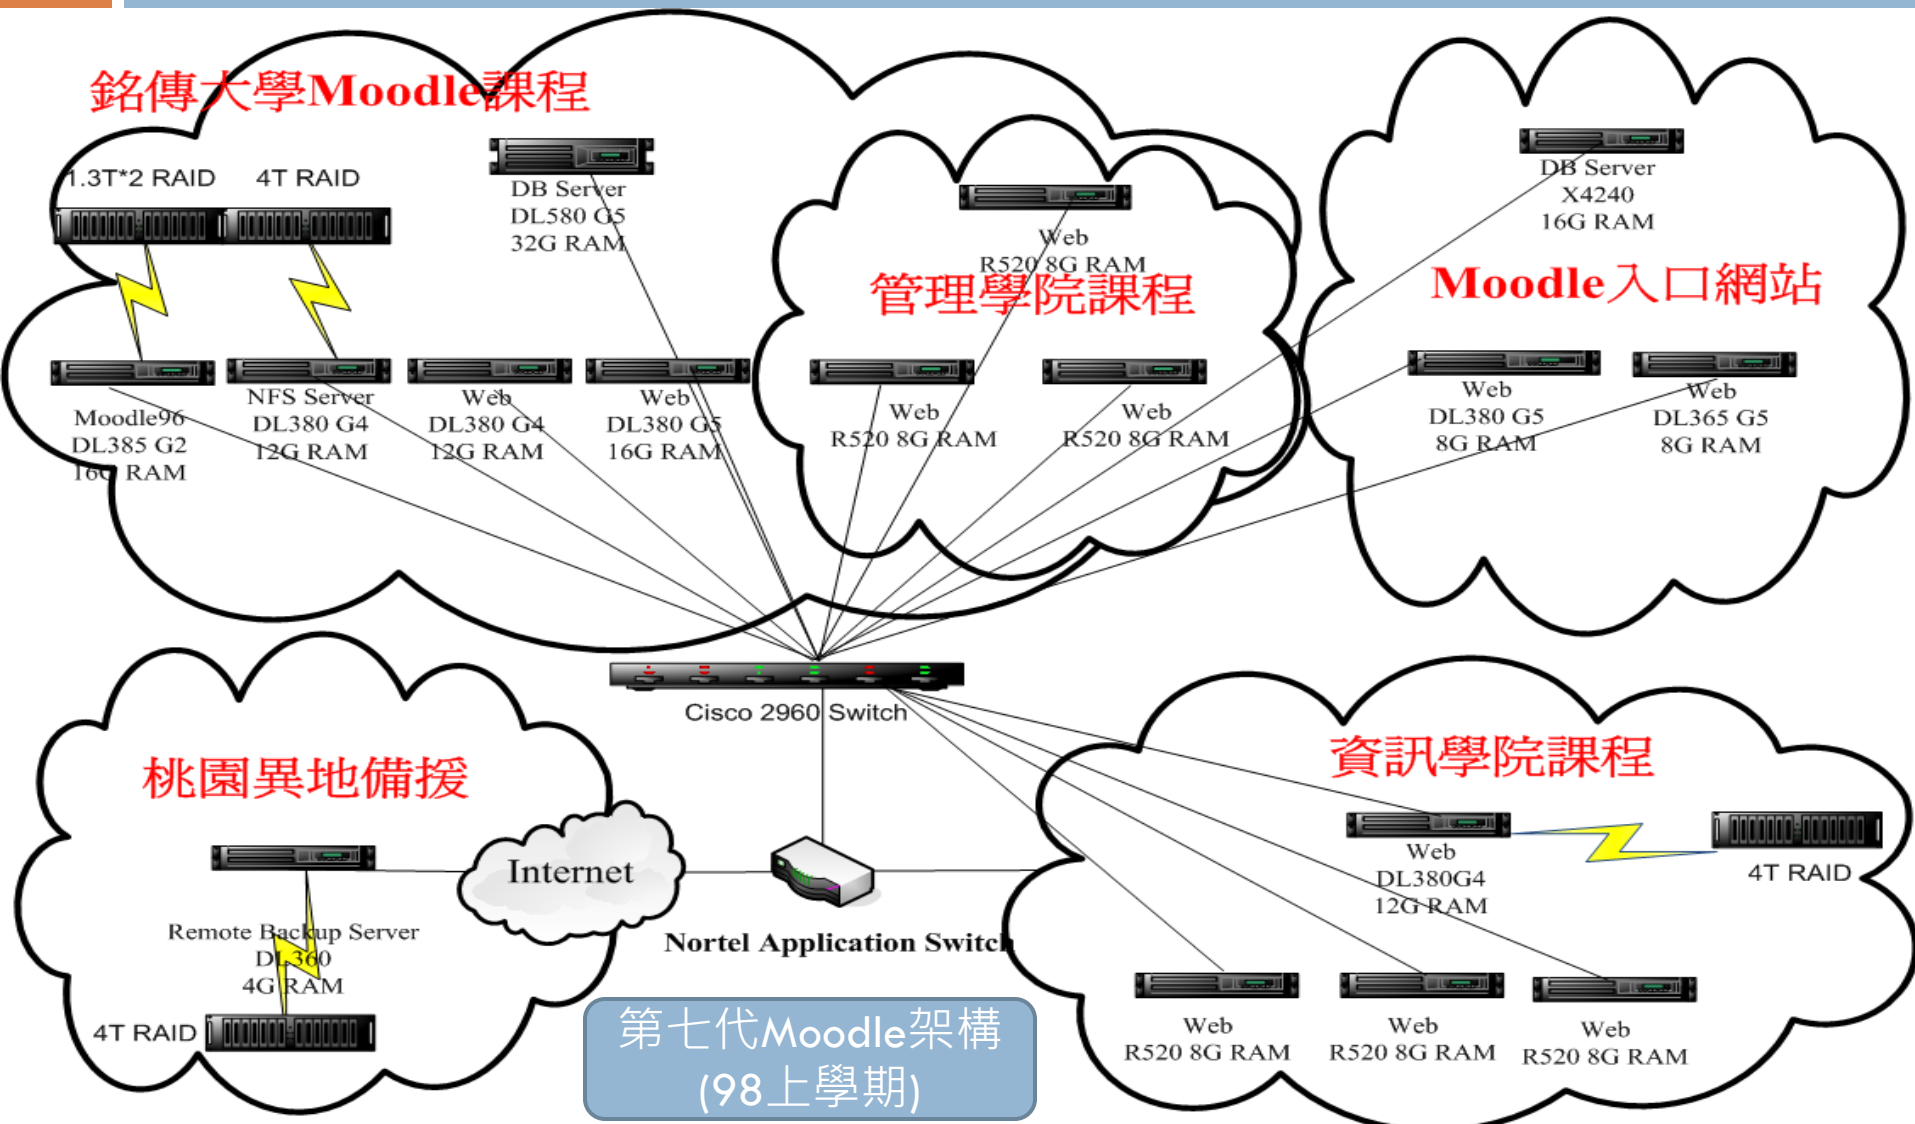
銘傳大學Moodle課程

1.3T*2 RAID
4T RAID

DB Server
DL580 G5
32G RAM

Moodle96
DL385 G2
16G RAM

NFS Server
DL380 G4
12G RAM

Web
DL380 G4
12G RAM

Web
DL380 G5
16G RAM

Web
R520 8G RAM

管理學院課程

Web
R520 8G RAM

Web
R520 8G RAM

DB Server
X4240
16G RAM

Moodle入口網站

Web
DL380 G5
8G RAM

Web
DL365 G5
8G RAM

Cisco 2960 Switch

桃園異地備援

Internet

Remote Backup Server
DL360
4G RAM

4T RAID

Nortel Application Switch

資訊學院課程

Web
DL380G4
12G RAM

4T RAID

Web
R520 8G RAM

Web
R520 8G RAM

Web
R520 8G RAM

第七代Moodle架構
(98上學期)